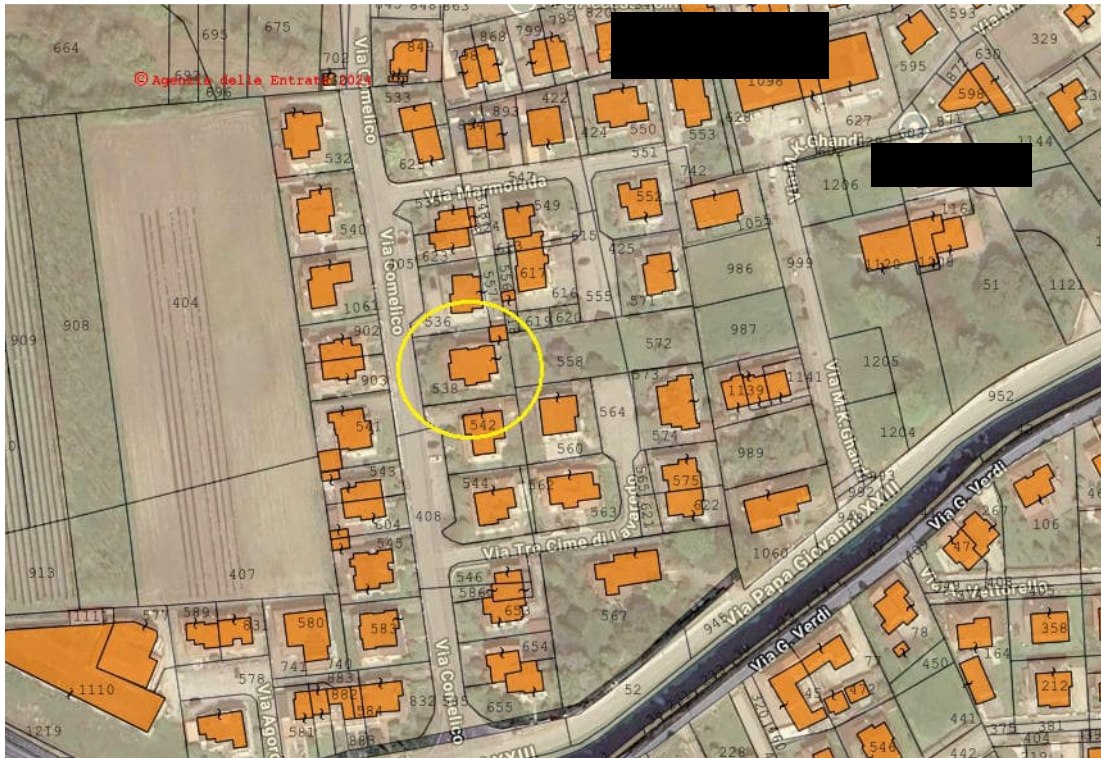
© Agenzia delle Entrate 2024

664 695 675 702 848 863 868 799 785 593 329 630 871 598 696 533 789 422 424 550 553 1098 628 627 Via M. K. Ghandi 903 871 1144 532 621 893 551 742 1206 1161 Via Marmolada 547 549 552 1055 540 623 615 425 1120 1298 Via Comelico 605 617 986 999 51 1121 909 908 404 1061 563 616 555 571 536 619 620 987 902 572 1205 538 558 573 1139 1141 Via M.K.Ghandi 903 542 564 574 952 541 560 989 1204 543 544 562 575 993 Via G. Verdi 408 563 622 994 267 106 604 566 621 545 Via Tre Cime di Lavaredo 1060 Via Papa Giovanni XXIII 47 913 407 546 586 567 408 Vettorello 1111 577 589 653 831 580 583 945 78 358 654 Via G. Verdi 450 164 578 741 740 883 882 584 Via Comelico 52 45 472 212 1110 Via Agordo 832 655 441 375 381 1219 581 888 XXIII 226 546 442 404 119